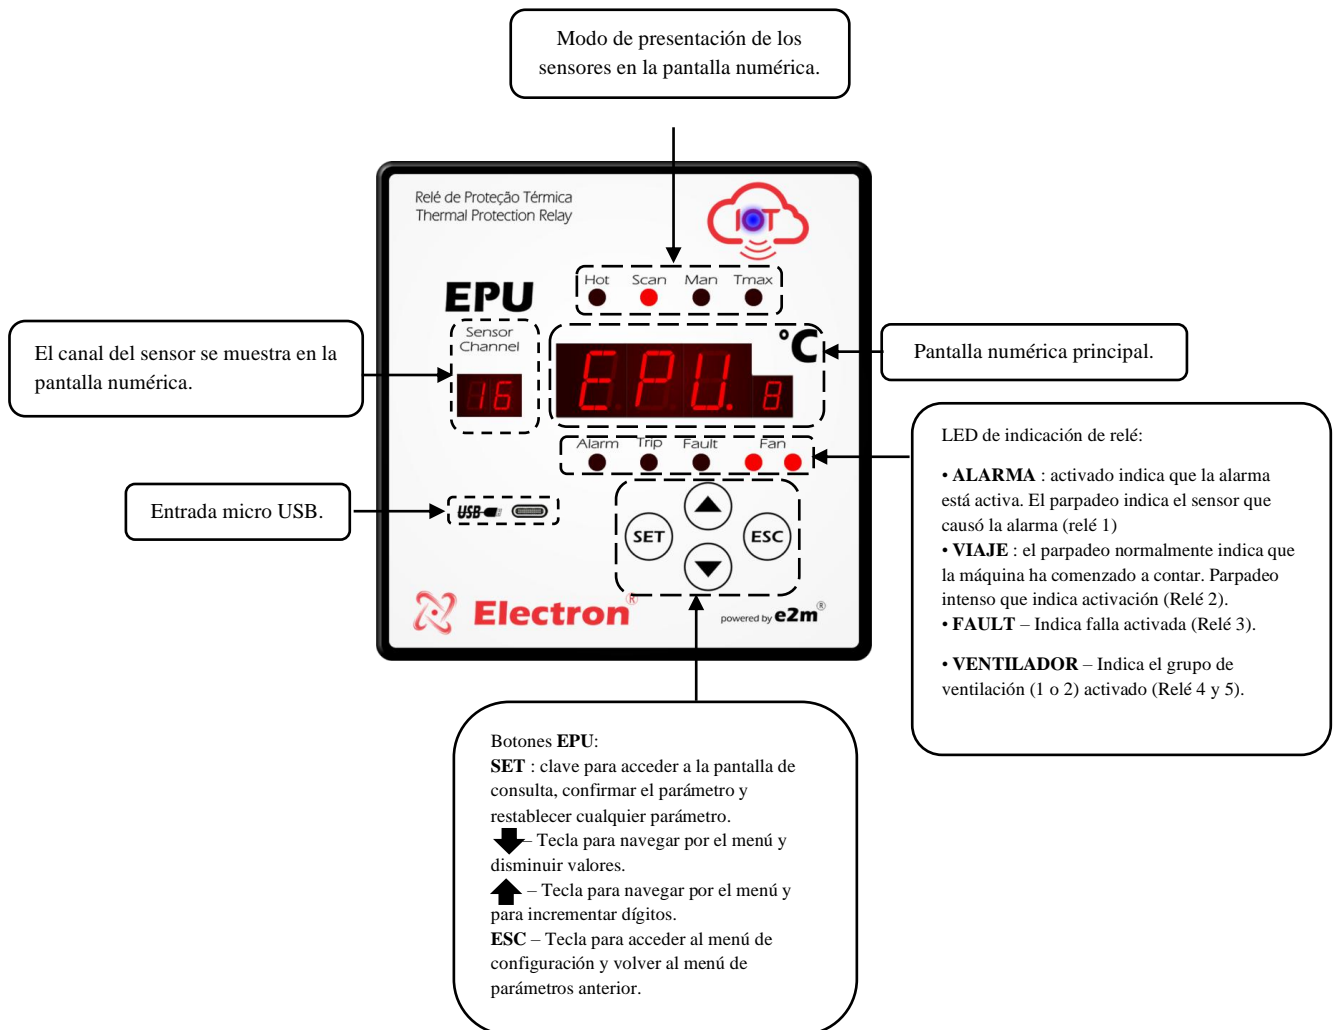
Modo de presentación de los sensores en la pantalla numérica.

Relé de Proteção Térmica
Thermal Protection Relay

IOT

Hot Scan Man Tmax

EPU

Sensor Channel

16

EPU. 8

°C

El canal del sensor se muestra en la pantalla numérica.

Pantalla numérica principal.

Alarm Trip Fault Fan

LED de indicación de relé:

• **ALARMA** : activado indica que la alarma está activa. El parpadeo indica el sensor que causó la alarma (relé 1)
• **VIAJE** : el parpadeo normalmente indica que la máquina ha comenzado a contar. Parpadeo intenso que indica activación (Relé 2).
• **FAULT** – Indica falla activada (Relé 3).

• **VENTILADOR** – Indica el grupo de ventilación (1 o 2) activado (Relé 4 y 5).

Entrada micro USB.

USB

SET ESC

Electron®

powered by e2m®

Botones **EPU**:
**SET** : clave para acceder a la pantalla de consulta, confirmar el parámetro y restablecer cualquier parámetro.
– Tecla para navegar por el menú y disminuir valores.
– Tecla para navegar por el menú y para incrementar dígitos.
**ESC** – Tecla para acceder al menú de configuración y volver al menú de parámetros anterior.